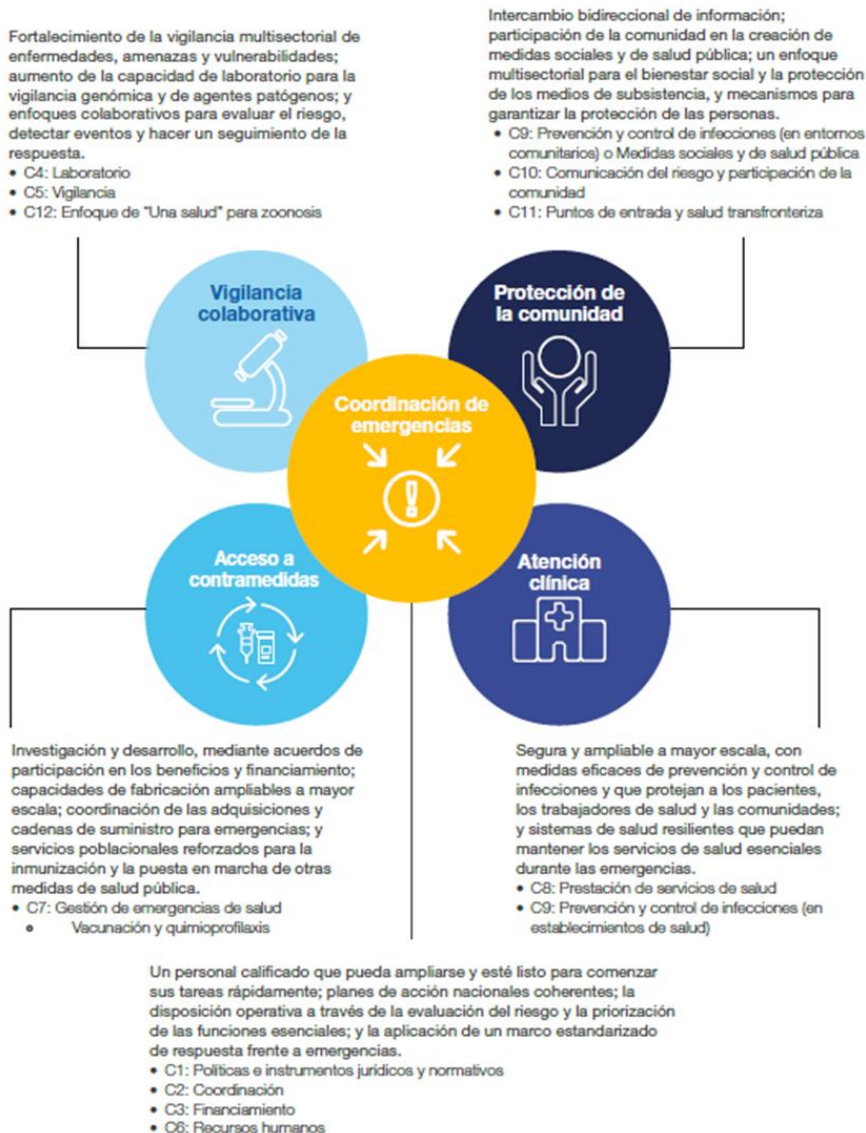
Fortalecimiento de la vigilancia multisectorial de enfermedades, amenazas y vulnerabilidades; aumento de la capacidad de laboratorio para la vigilancia genómica y de agentes patógenos; y enfoques colaborativos para evaluar el riesgo, detectar eventos y hacer un seguimiento de la respuesta.
• C4: Laboratorio
• C5: Vigilancia
• C12: Enfoque de "Una salud" para zoonosis

Intercambio bidireccional de información; participación de la comunidad en la creación de medidas sociales y de salud pública; un enfoque multisectorial para el bienestar social y la protección de los medios de subsistencia, y mecanismos para garantizar la protección de las personas.
• C9: Prevención y control de infecciones (en entornos comunitarios) o Medidas sociales y de salud pública
• C10: Comunicación del riesgo y participación de la comunidad
• C11: Puntos de entrada y salud transfronteriza

Vigilancia colaborativa

Protección de la comunidad

Coordinación de emergencias

Acceso a contramedidas

Atención clínica

Investigación y desarrollo, mediante acuerdos de participación en los beneficios y financiamiento; capacidades de fabricación ampliables a mayor escala; coordinación de las adquisiciones y cadenas de suministro para emergencias; y servicios poblacionales reforzados para la inmunización y la puesta en marcha de otras medidas de salud pública.
• C7: Gestión de emergencias de salud
  ◦ Vacunación y quimioprofilaxis

Segura y ampliable a mayor escala, con medidas eficaces de prevención y control de infecciones y que protejan a los pacientes, los trabajadores de salud y las comunidades; y sistemas de salud resilientes que puedan mantener los servicios de salud esenciales durante las emergencias.
• C8: Prestación de servicios de salud
• C9: Prevención y control de infecciones (en establecimientos de salud)

Un personal calificado que pueda ampliarse y esté listo para comenzar sus tareas rápidamente; planes de acción nacionales coherentes; la disposición operativa a través de la evaluación del riesgo y la priorización de las funciones esenciales; y la aplicación de un marco estandarizado de respuesta frente a emergencias.
• C1: Políticas e instrumentos jurídicos y normativos
• C2: Coordinación
• C3: Financiamiento
• C6: Recursos humanos